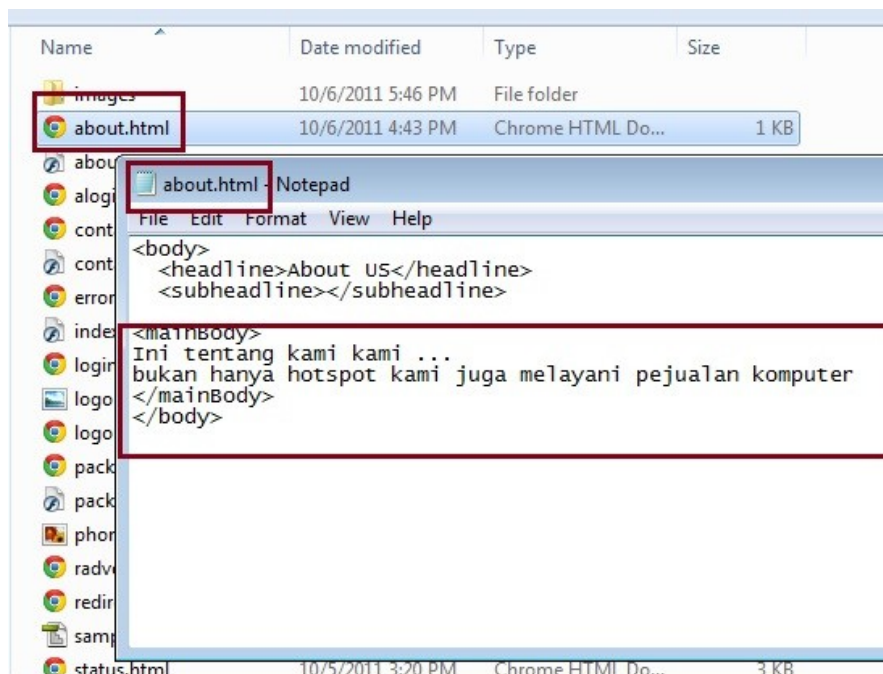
| Name | Date modified | Type | Size |
|---|---|---|---|
| images | 10/6/2011 5:46 PM | File folder | |
| about.html | 10/6/2011 4:43 PM | Chrome HTML Do... | 1 KB |
| abou | | | |
| alogi | | | |
| cont | | | |
| cont | | | |
| error | | | |
| index | | | |
| login | | | |
| logo | | | |
| logo | | | |
| pack | | | |
| pack | | | |
| phon | | | |
| radv | | | |
| redir | | | |
| samp | | | |
| status.html | 10/5/2011 3:20 PM | Chrome HTML Do... | 3 KB |

about.html - Notepad

File Edit Format View Help

<body>
<headline>About US</headline>
<subheadline></subheadline>

<mainBody>
Ini tentang kami kami ...
bukan hanya hotspot kami juga melayani pejualan komputer
</mainBody>
</body>